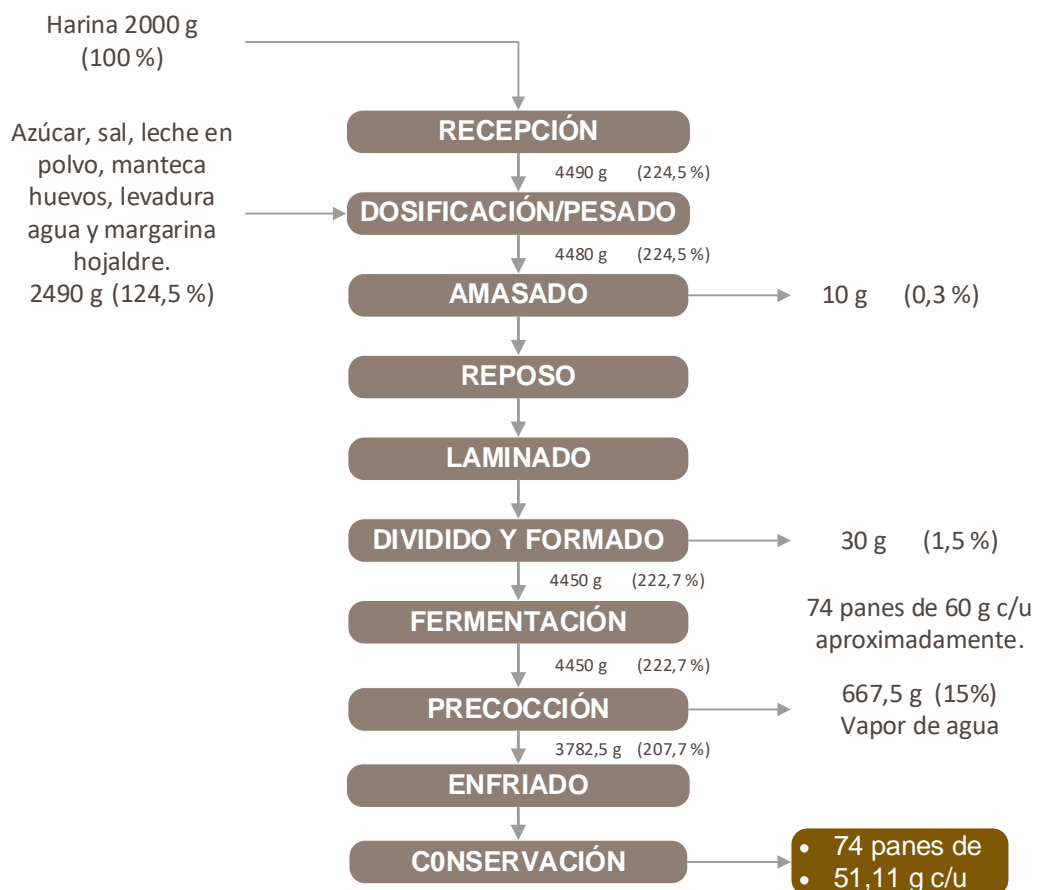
Harina 2000 g (100 %)

RECEPCIÓN

4490 g (224,5 %)

Azúcar, sal, leche en polvo, manteca huevos, levadura agua y margarina hojaldre. 2490 g (124,5 %)

DOSIFICACIÓN/PESADO

4480 g (224,5 %)

AMASADO

10 g (0,3 %)

REPOSO

LAMINADO

DIVIDIDO Y FORMADO

30 g (1,5 %)

4450 g (222,7 %)

74 panes de 60 g c/u aproximadamente.

FERMENTACIÓN

4450 g (222,7 %)

PRECOCCIÓN

667,5 g (15%) Vapor de agua

3782,5 g (207,7 %)

ENFRIADO

C0NSERVACIÓN

• 74 panes de
• 51,11 g c/u